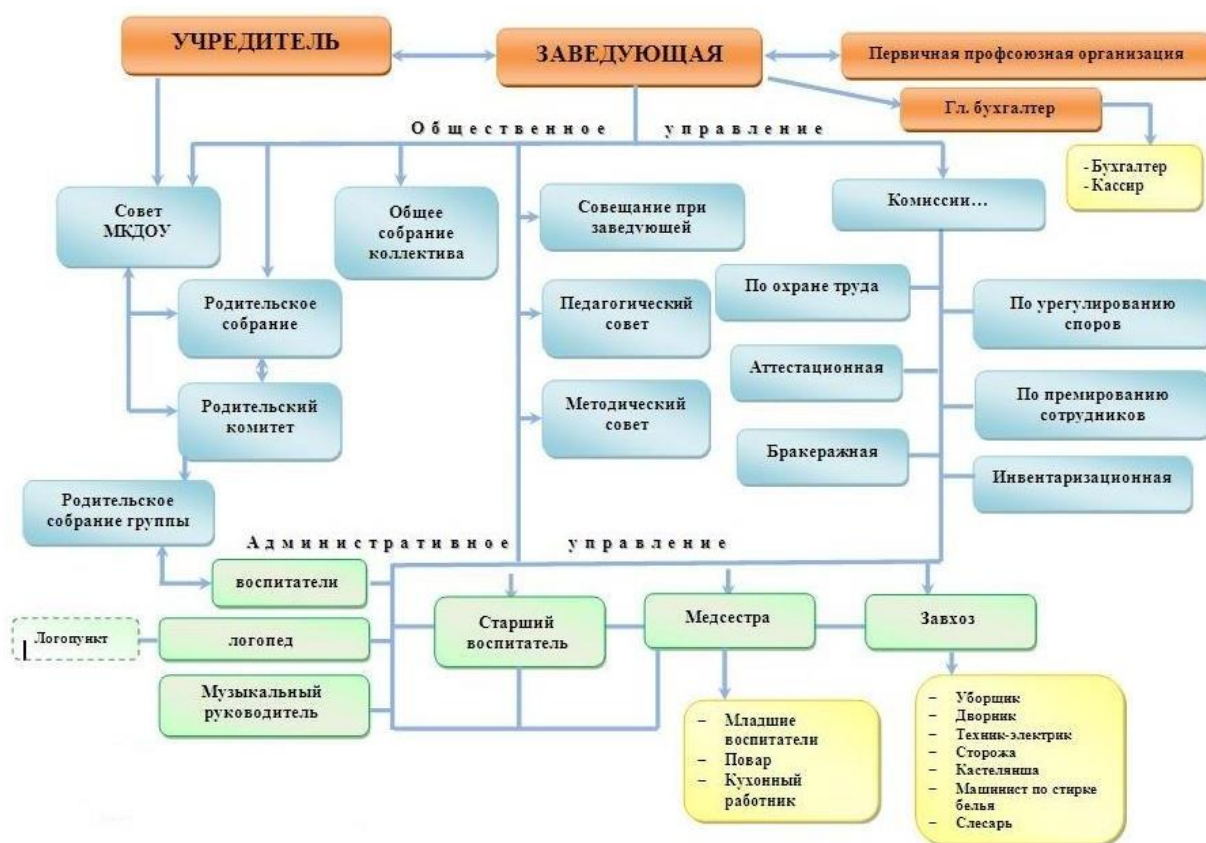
УЧРЕДИТЕЛЬ

ЗАВЕДУЮЩАЯ

Первичная профсоюзная организация

Гл. бухгалтер

- Бухгалтер
- Кассир

Общественное управление

Совет МКДОУ

Общее собрание коллектива

Совещание при заведующей

Комиссии...

Родительское собрание

Педагогический совет

По охране труда

По урегулированию споров

Аттестационная

Родительский комитет

Методический совет

По премированию сотрудников

Бракеражная

Инвентаризационная

Родительское собрание группы

Административное управление

воспитатели

Логопункт

логопед

Старший воспитатель

Медсестра

Завхоз

Музыкальный руководитель

– Младшие воспитатели
– Повар
– Кухонный работник

– Уборщик
– Дворник
– Техник-электрик
– Сторожа
– Кастелянша
– Машинист по стирке белья
– Слесарь